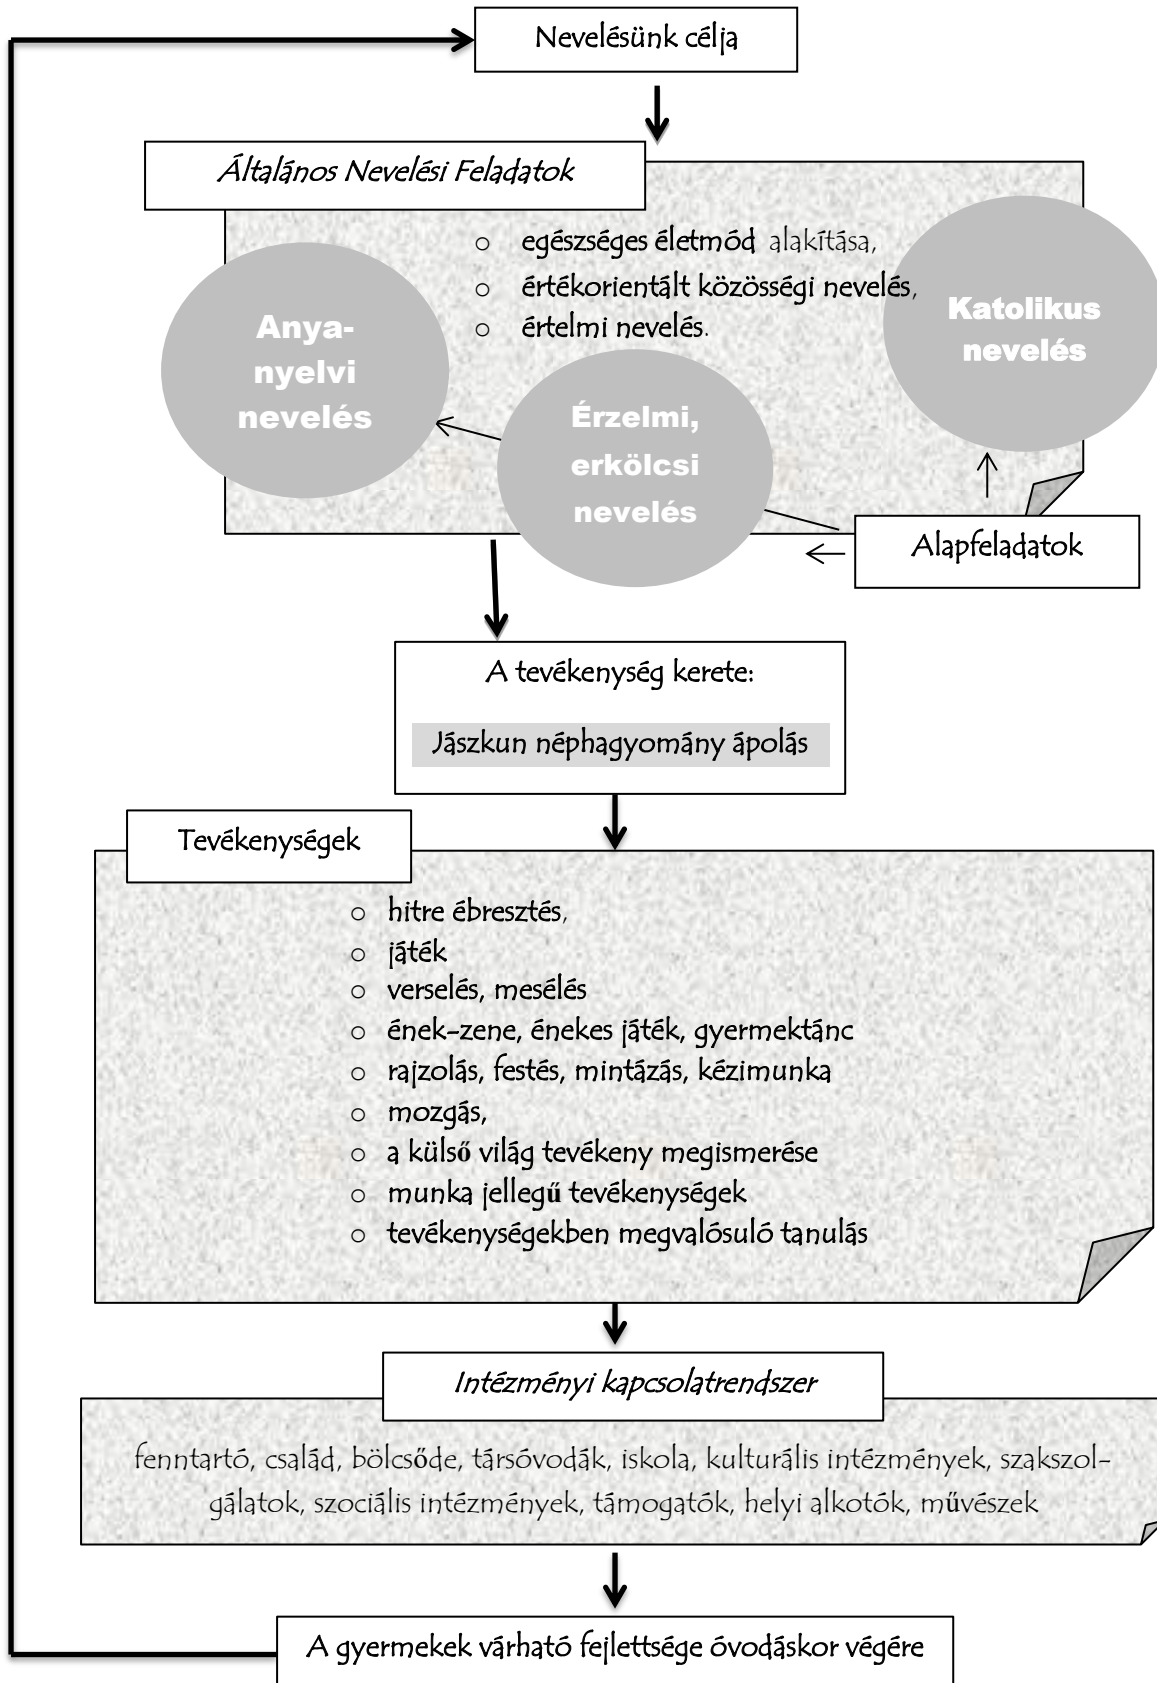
Nevelésünk célja

Általános Nevelési Feladatok

- egészséges életmód alakítása,
- értékorientált közösségi nevelés,
- értelmi nevelés.

Anyanyelvi nevelés

Katolikus nevelés

Érzelmi, erkölcsi nevelés

Alapfeladatok

A tevékenység kerete:

Jászkun néphagyomány ápolás

Tevékenységek

- hitre ébresztés,
- játék
- verselés, mesélés
- ének-zene, énekes játék, gyermektánc
- rajzolás, festés, mintázás, kézimunka
- mozgás,
- a külső világ tevékeny megismerése
- munka jellegű tevékenységek
- tevékenységekben megvalósuló tanulás

Intézményi kapcsolatrendszer

fenntartó, család, bölcsőde, társóvodák, iskola, kulturális intézmények, szakszolgálatok, szociális intézmények, támogatók, helyi alkotók, művészek

A gyermekek várható fejlettsége óvodáskor végére